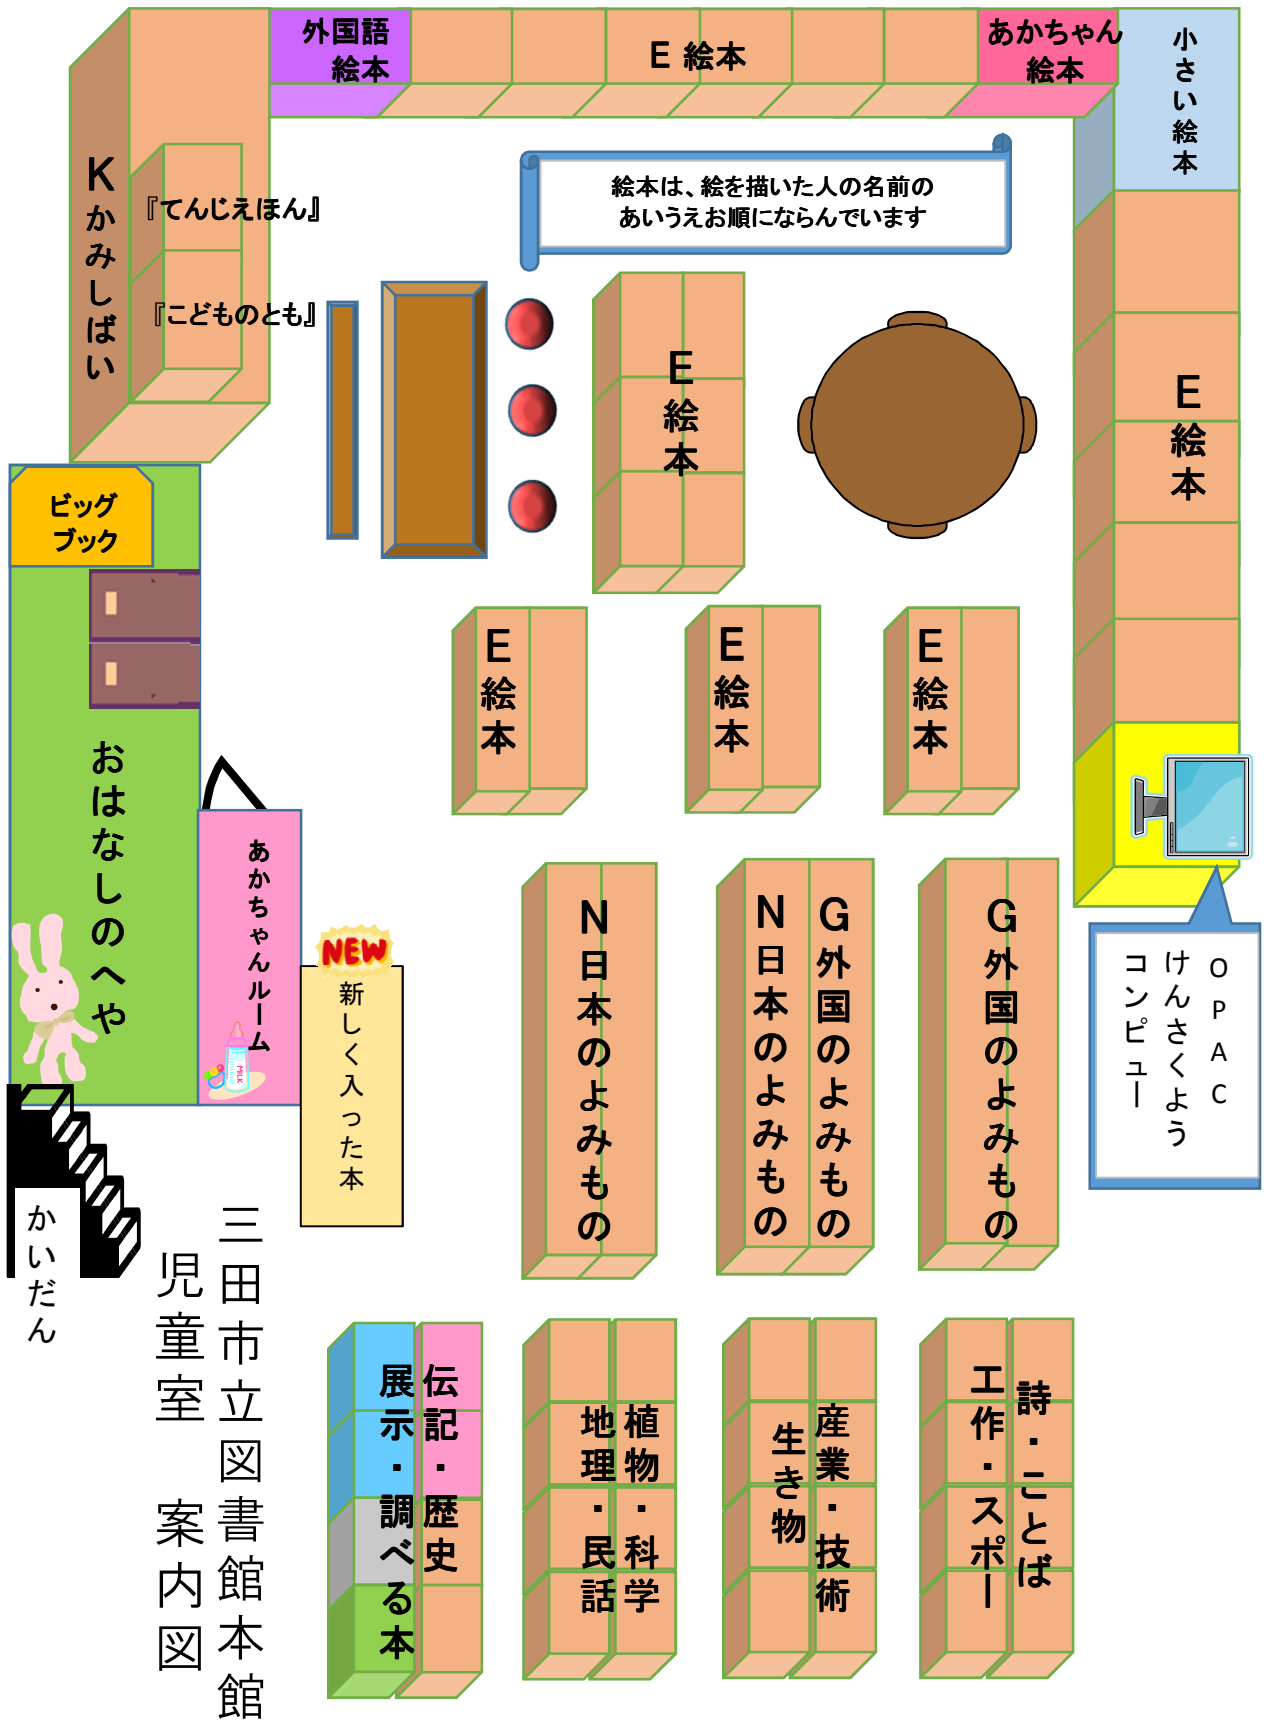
外国語 絵本

E 絵本

あかちゃん 絵本

小さい絵本

Kかみしばい

『てんじえほん』

『こどものとも』

絵本は、絵を描いた人の名前の
あいうえお順にならんでいます

E 絵本

E 絵本

ビッグ ブック

E 絵本

E 絵本

E 絵本

おはなしのへや

あかちゃんルーム

NEW

新しく入った本

N 日本のよみもの

N 日本のよみもの

G 外国のよみもの

G 外国のよみもの

OPAC けんさくよう コンピュー

かいだん

三田市立図書館本館
児童室　案内図

展示・調べる本

伝記・歴史

地理・民話

植物・科学

生き物

産業・技術

工作・スポーツ

詩・ことば